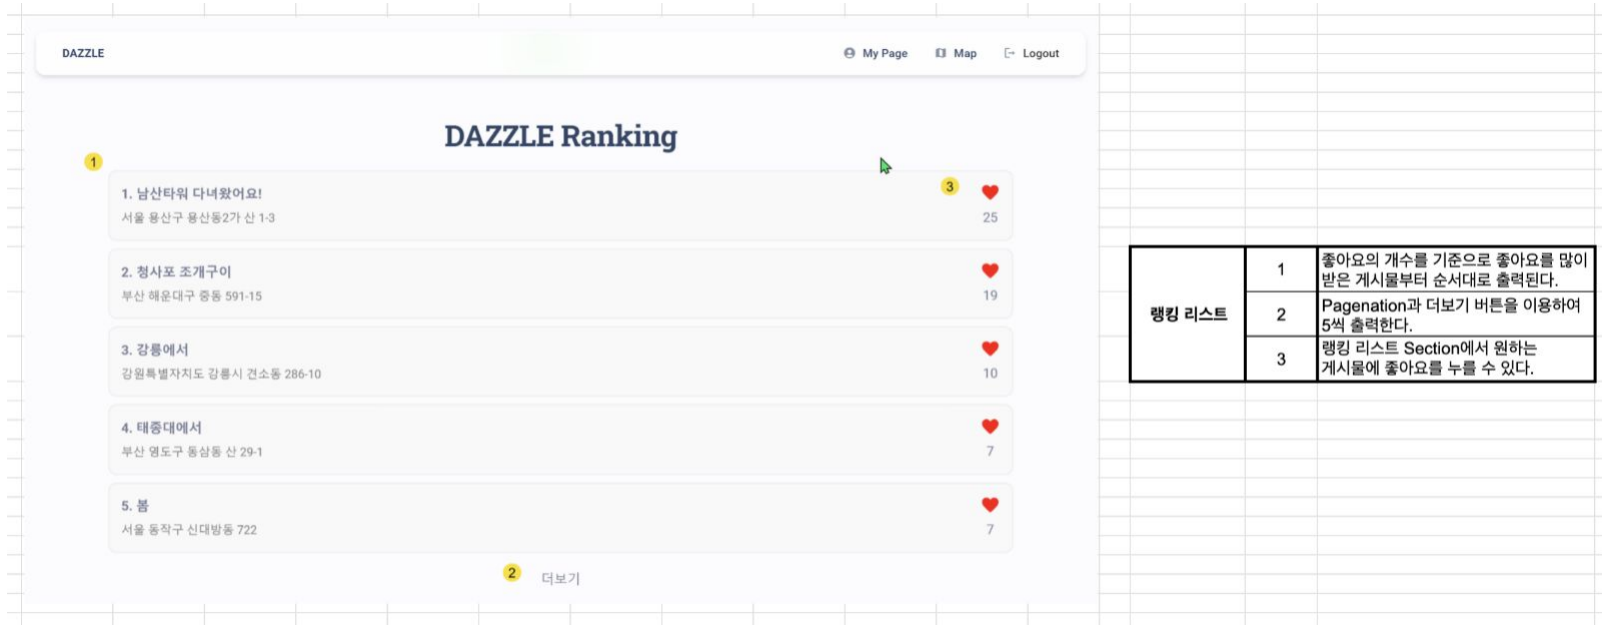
DAZZLE

My Page Map Logout

DAZZLE Ranking

1

1. 남산타워 다녀왔어요!
서울 용산구 용산동2가 산 1-3

3

25

2. 청사포 조개구이
부산 해운대구 중동 591-15

19

3. 강릉에서
강원특별자치도 강릉시 견소동 286-10

10

4. 태종대에서
부산 영도구 동삼동 산 29-1

7

5. 봄
서울 동작구 신대방동 722

7

2

더보기

| 랭킹 리스트 | 1 | 좋아요의 개수를 기준으로 좋아요를 많이 받은 게시물부터 순서대로 출력된다. |
|---|---|---|
| | 2 | Pagenation과 더보기 버튼을 이용하여 5씩 출력한다. |
| | 3 | 랭킹 리스트 Section에서 원하는 게시물에 좋아요를 누를 수 있다. |